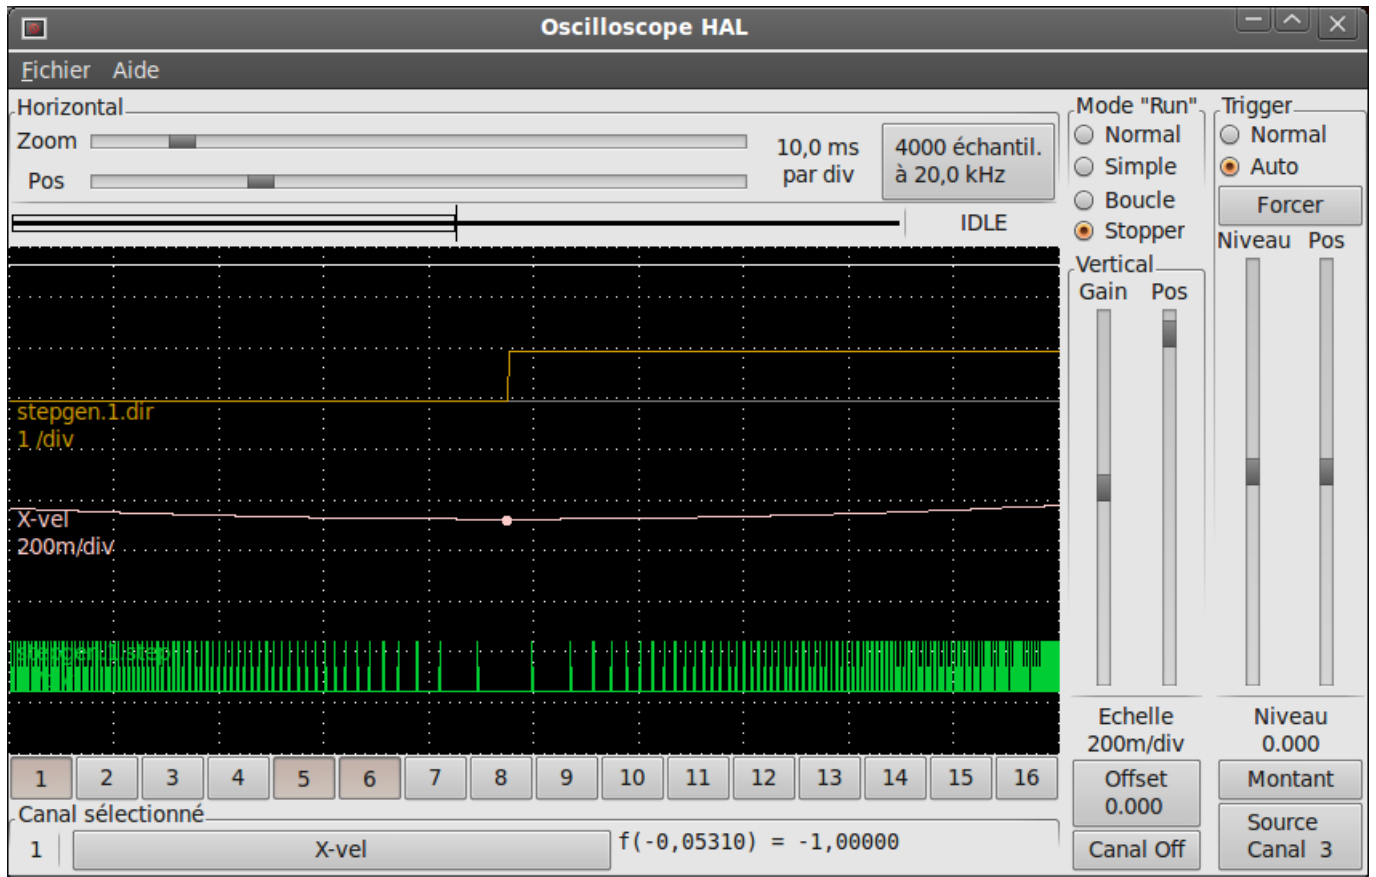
Oscilloscope HAL

Fichier Aide

Horizontal
Zoom
Pos
10,0 ms par div
4000 échantil. à 20,0 kHz
IDLE

Mode "Run"
Normal
Simple
Boucle
Stopper

Trigger
Normal
Auto
Forcer
Niveau Pos

Vertical
Gain Pos

stepgen.1.dir
1 /div
X-vel
200m/div
stepgen.1.step

Echelle
200m/div
Offset
0.000
Canal Off

Niveau
0.000
Montant
Source
Canal 3

1 2 3 4 5 6 7 8 9 10 11 12 13 14 15 16

Canal sélectionné
1
X-vel
f(-0,05310) = -1,00000